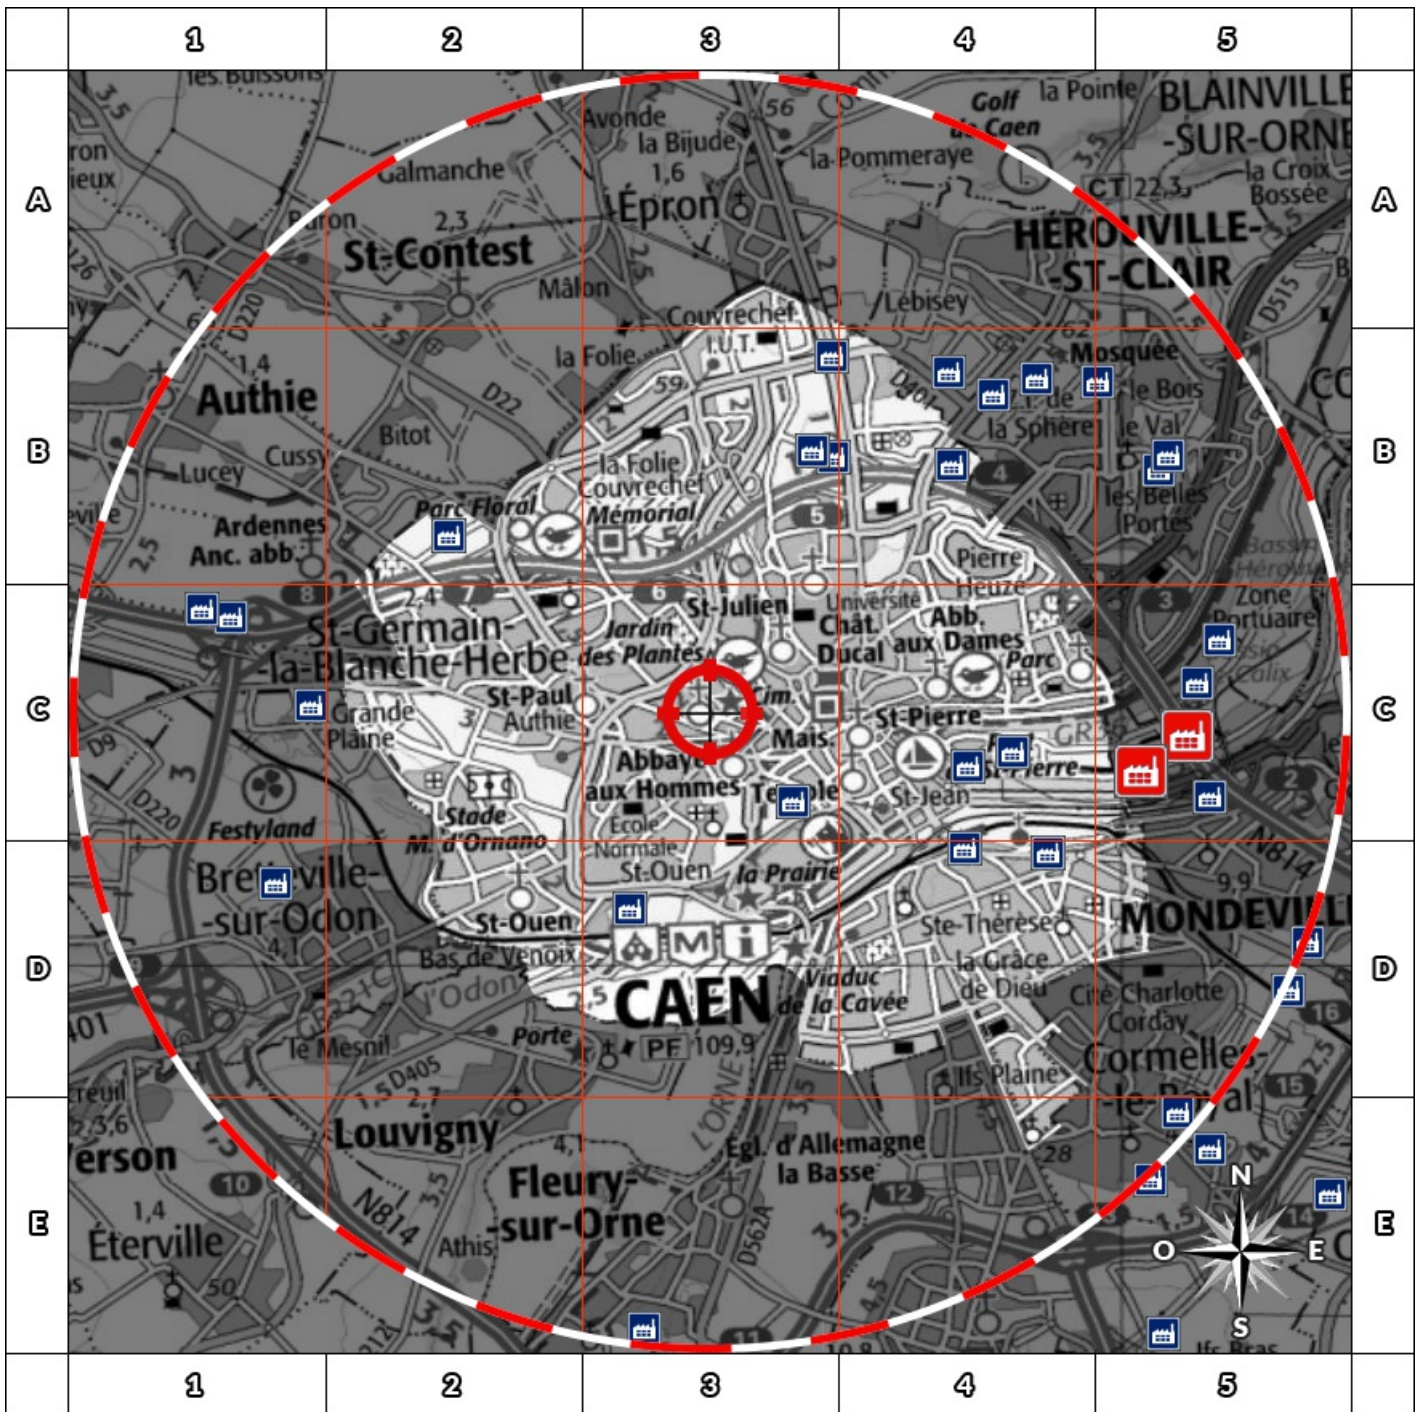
| | 1 | 2 | 3 | 4 | 5 | |
|---|---|---|---|---|---|---|
| A | | | | | | A |
| B | | | | | | B |
| C | | | | | | C |
| D | | | | | | D |
| E | | | | | | E |
| | 1 | 2 | 3 | 4 | 5 | |

les Buissons
Avonde
la Bijude
1,6
Épron
56
Golf de Caen
la Pointe
BLAINVILLE-SUR-ORNE
la Pommeraye
CT 22,3
la Croix Bossée
Galmanche
Buron
2,3
St-Contest
Mâlon
HÉROUVILLE-ST-CLAIR
D515
Couvrechef
I.U.T.
Lebisey
la Folie
59
D401
Mosquée
le Bois
1,4
Authie
D220
D22
Bitot
la Sphère
le Val
Cussy
Lucey
la Folie Couvrechef
4
les Belles Portes
Ardennes Anc. abb.
2,5
Parc Floral
Mémorial
5
Pierre Heuze
2,4
8
7
6
St-Julien
Université
Zone Portuaire
3
St-Germain-la-Blanche-Herbe
Jardin des Plantes
Chât. Ducal
Abb. aux Dames
Parc
St-Paul Authie
Grande Plaine
Cim.
Mais.
St-Pierre
GR
D9
3
Abbaye aux Hommes
Temple
St-Pierre
2
D220
Stade M. d'Ornano
École Normale
St-Jean
Festyland
St-Ouen
la Prairie
N814
9,9
Bretteville-sur-Odon
St-Ouen
Ste-Thérèse
MONDEVILLE
4,1
Bas de Venoix
CAEN
Viaduc de la Cavée
la Grâce de Dieu
l'Odon
Cité Charlotte Corday
401
GR 22-C
Porte
PF 109,9
16
le Mesnil
D405
2,7
L'ORNE
Ifs Plaine
Cormelles-le-Royal
2,5
15
Verson
3,6
Louvigny
4,1
Égl. d'Allemagne
28
la Basse
10
Fleury-sur-Orne
12
N
1,4
N814
3,5
Athis
D562A
3,5
O
E
Éterville
50
S
11
Ifs Bras